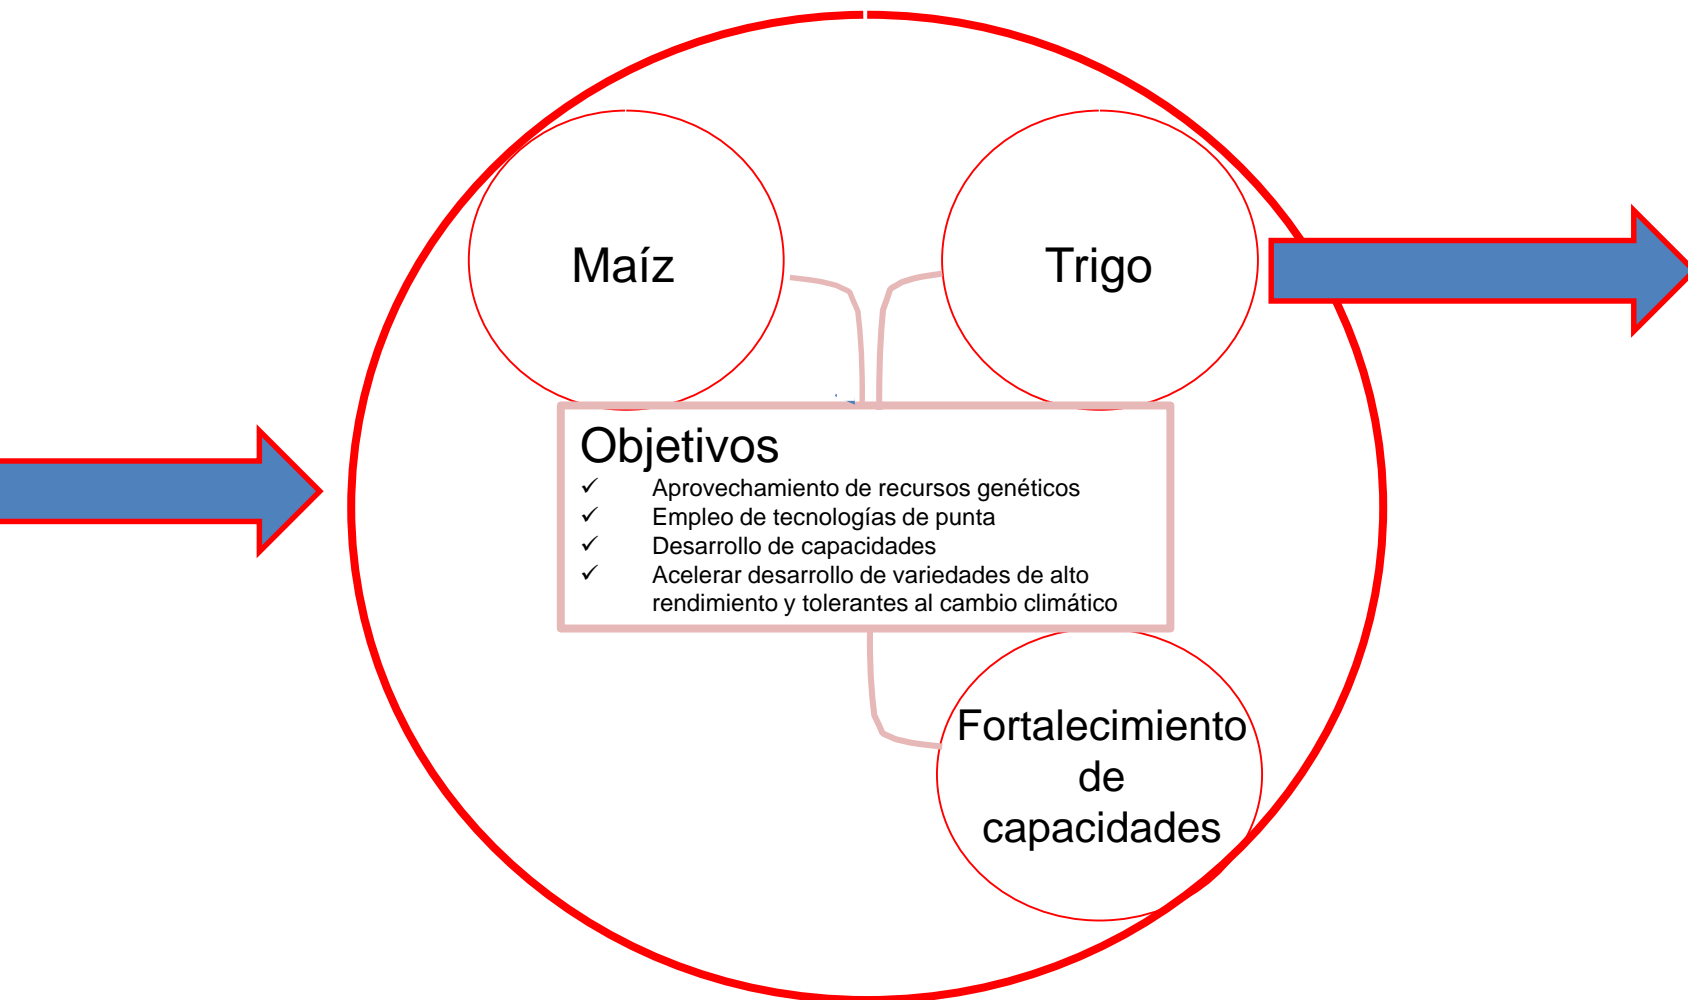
Maíz

Trigo

Objetivos
✓ Aprovechamiento de recursos genéticos
✓ Empleo de tecnologías de punta
✓ Desarrollo de capacidades
✓ Acelerar desarrollo de variedades de alto rendimiento y tolerantes al cambio climático

Fortalecimiento de capacidades